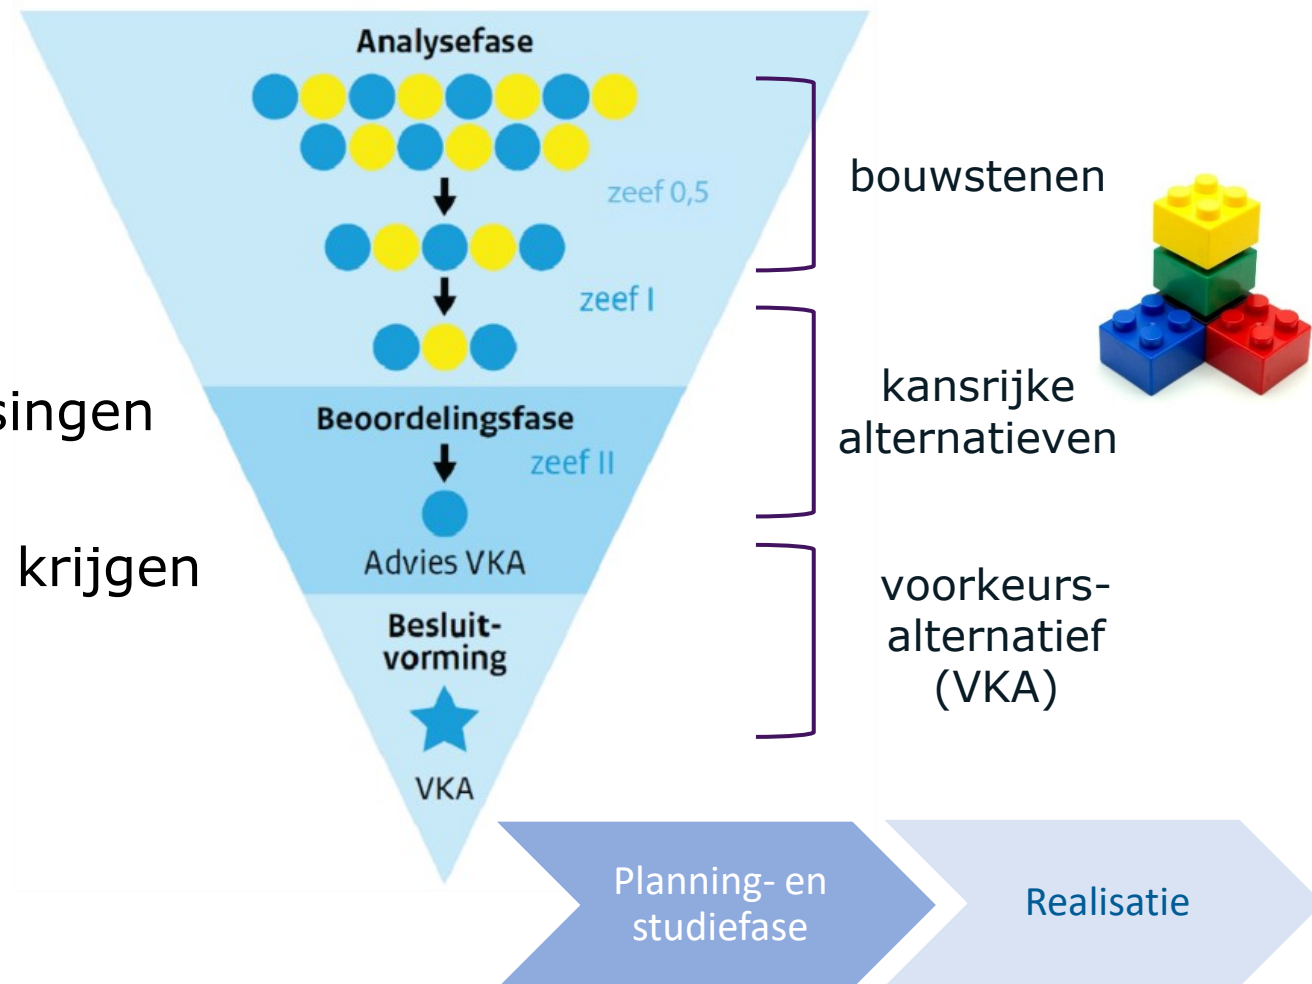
singen

krijgen

Analysefase

zeef 0,5

zeef I

Beoordelingsfase

zeef II

Advies VKA

Besluitvorming

VKA

bouwstenen

kansrijke alternatieven

voorkeursalternatief (VKA)

Planning- en studiefase

Realisatie